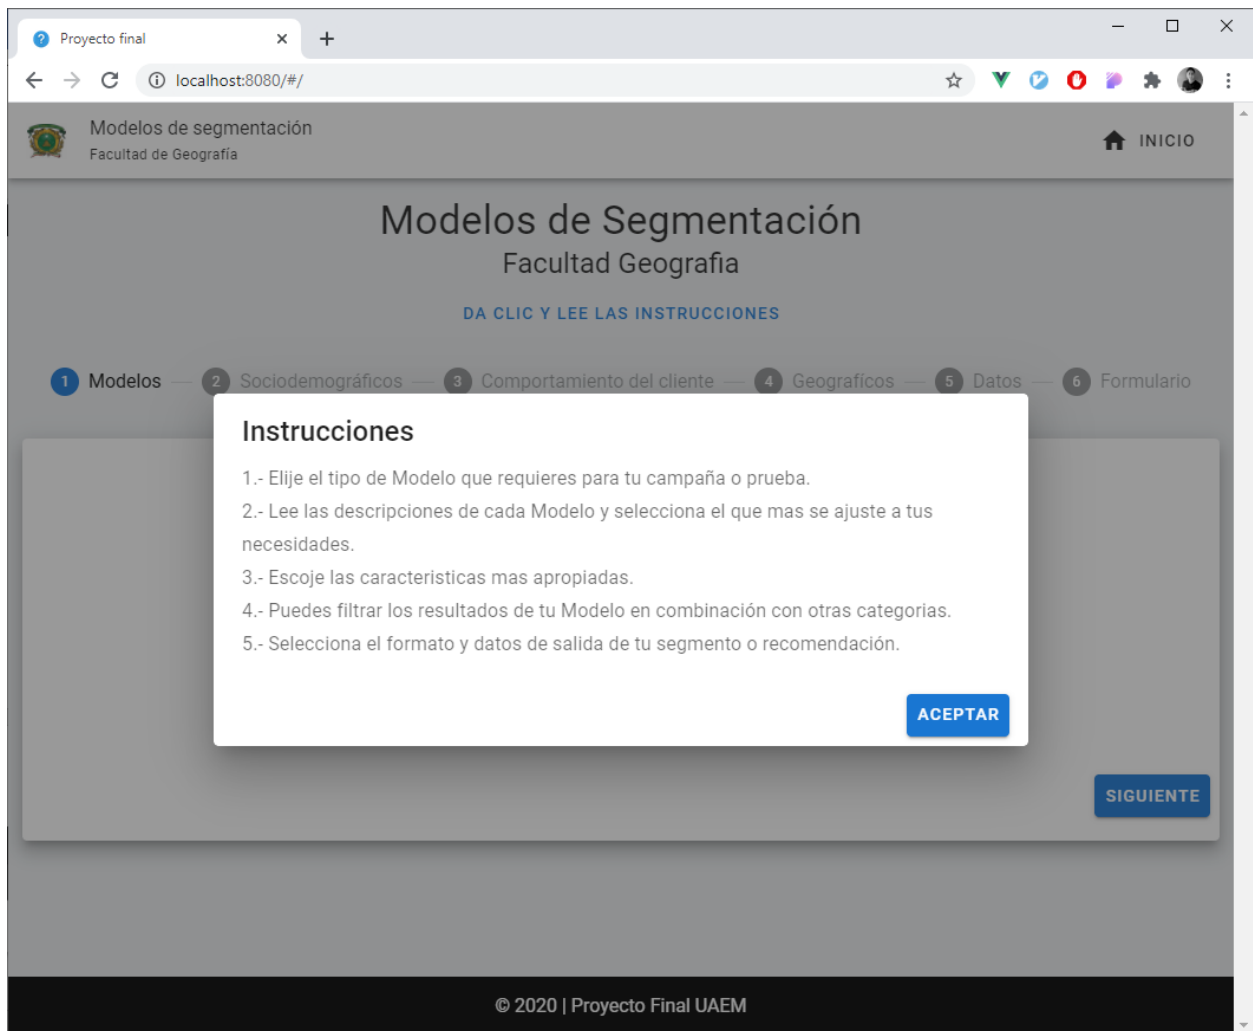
Proyecto final

localhost:8080/#/

Modelos de segmentación
Facultad de Geografía

INICIO

Modelos de Segmentación
Facultad Geografia

DA CLIC Y LEE LAS INSTRUCCIONES

1 Modelos — 2 Sociodemográficos — 3 Comportamiento del cliente — 4 Geográficos — 5 Datos — 6 Formulario

Instrucciones

1.- Elije el tipo de Modelo que requieres para tu campaña o prueba.

2.- Lee las descripciones de cada Modelo y selecciona el que mas se ajuste a tus necesidades.

3.- Escoje las caracteristicas mas apropiadas.

4.- Puedes filtrar los resultados de tu Modelo en combinación con otras categorias.

5.- Selecciona el formato y datos de salida de tu segmento o recomendación.

ACEPTAR

SIGUIENTE

© 2020 | Proyecto Final UAEM